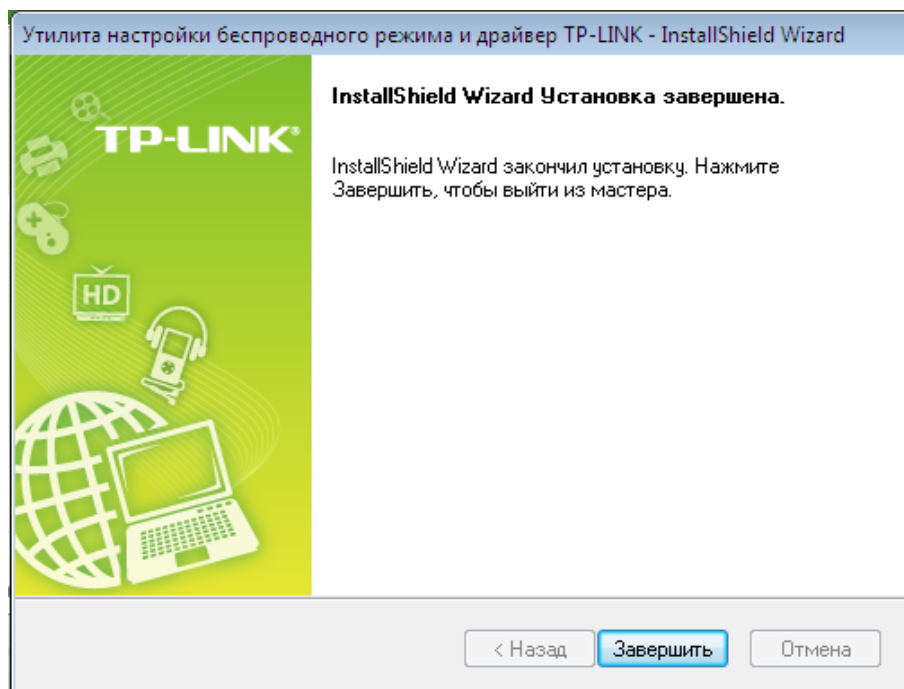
Утилита настройки беспроводного режима и драйвер TP-LINK - InstallShield Wizard

TP-LINK®

HD

InstallShield Wizard Установка завершена.

InstallShield Wizard закончил установку. Нажмите Завершить, чтобы выйти из мастера.

< Назад

Завершить

Отмена